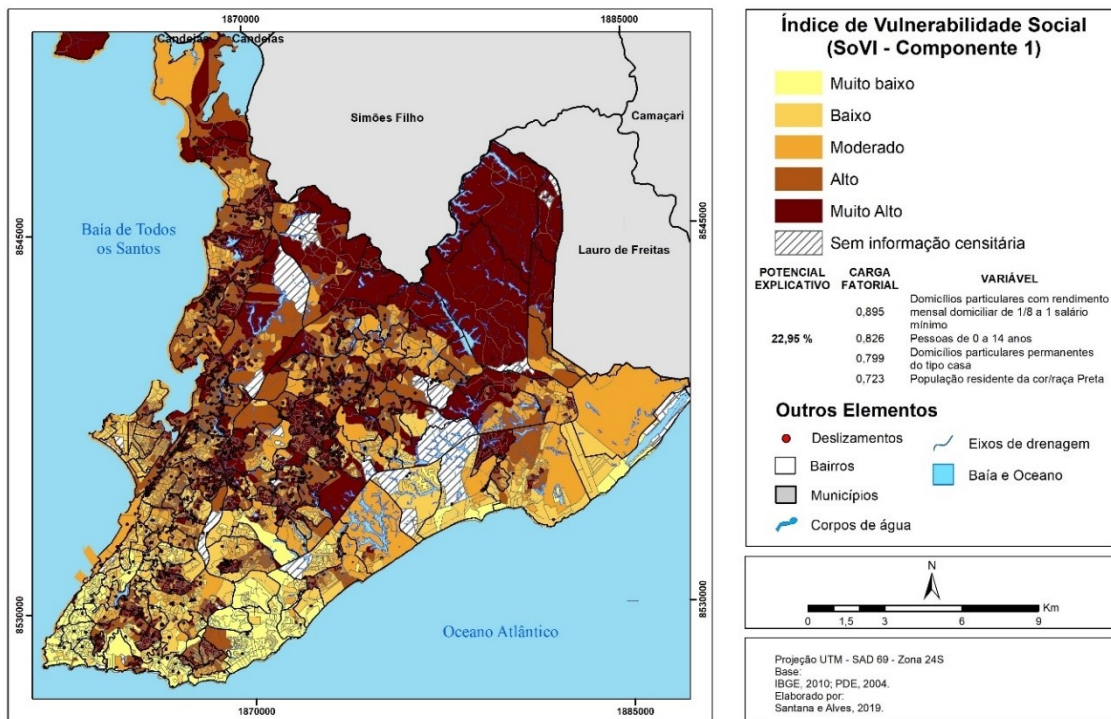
1870000
1885000
Candeias Candeias
Simões Filho
Camaçari
Baía de Todos os Santos
Lauro de Freitas
8545000
8545000
8530000
8530000
Oceano Atlântico
1870000
1885000

Índice de Vulnerabilidade Social (SoVI - Componente 1)
Muito baixo
Baixo
Moderado
Alto
Muito Alto
Sem informação censitária

| POTENCIAL EXPLICATIVO | CARGA FATORIAL | VARIÁVEL |
|---|---|---|
| 22,95 % | 0,895 | Domicílios particulares com rendimento mensal domiciliar de 1/8 a 1 salário mínimo |
| | 0,826 | Pessoas de 0 a 14 anos |
| | 0,799 | Domicílios particulares permanentes do tipo casa |
| | 0,723 | População residente da cor/raça Preta |

Outros Elementos
Deslizamentos
Eixos de drenagem
Bairros
Baía e Oceano
Municípios
Corpos de água

N
0 1,5 3 6 9 Km

Projeção UTM - SAD 69 - Zona 24S
Base:
IBGE, 2010; PDE, 2004.
Elaborado por:
Santana e Alves, 2019.